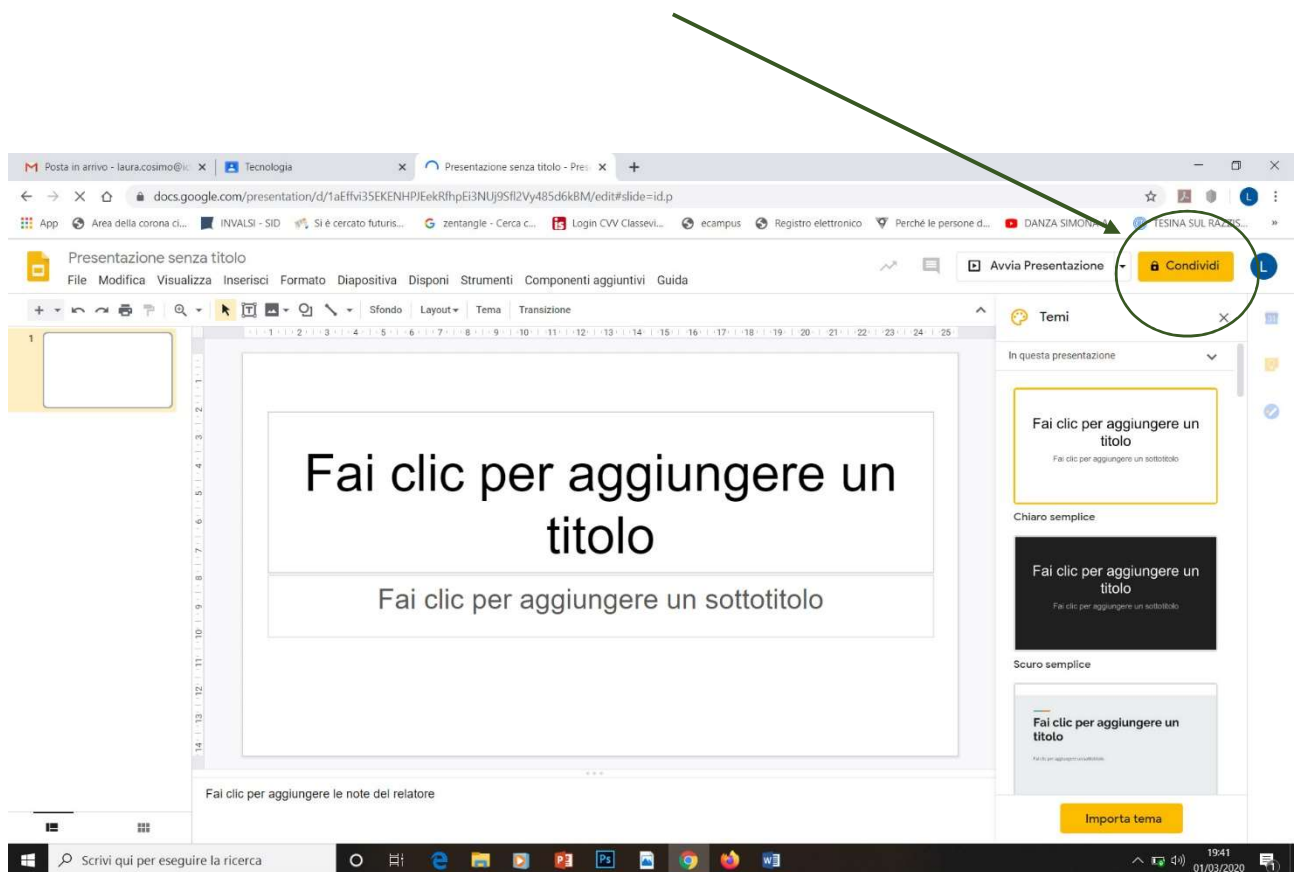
Posta in arrivo - laura.cosimo@ic
Tecnologia
Presentazione senza titolo - Pres
docs.google.com/presentation/d/1aEffvi35EKENHPJEekRfhpEi3NUj9Sfl2Vy485d6kBM/edit#slide=id.p
App Area della corona ci... INVALSI - SID Si è cercato futuris... zentangle - Cerca c... Login CVV Classevi... ecampus Registro elettronico Perché le persone d... DANZA SIMONA TESINA SUL RAZZIS...
Presentazione senza titolo
File Modifica Visualizza Inserisci Formato Diapositiva Disponi Strumenti Componenti aggiuntivi Guida
Avvia Presentazione
Condividi
L
Sfondo Layout Tema Transizione
Temi
In questa presentazione
1
Fai clic per aggiungere un titolo
Fai clic per aggiungere un sottotitolo
Fai clic per aggiungere un titolo
Fai clic per aggiungere un sottotitolo
Chiaro semplice
Fai clic per aggiungere un titolo
Fai clic per aggiungere un sottotitolo
Scuro semplice
Fai clic per aggiungere un titolo
Fai clic per aggiungere le note del relatore
Importa tema
Scrivi qui per eseguire la ricerca
19:41
01/03/2020